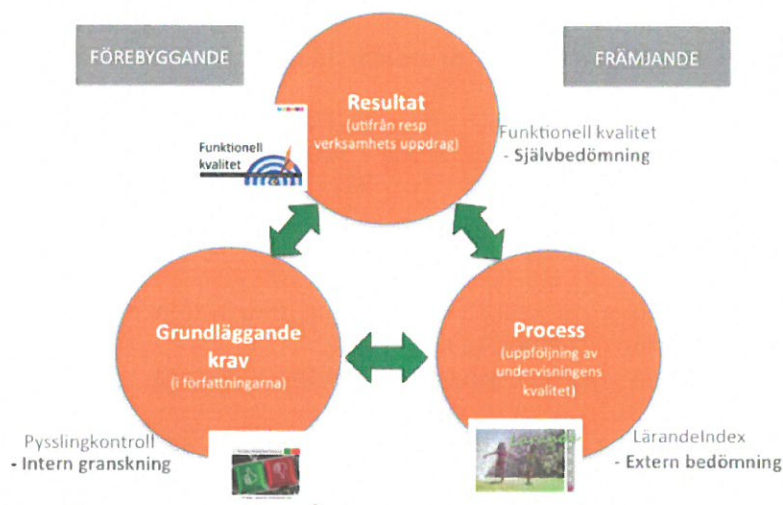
FÖREBYGGANDE

FRÄMJANDE

Resultat
(utifrån resp verksamhets uppdrag)

Funktionell kvalitet

Funktionell kvalitet
- Självbedömning

Grundläggande krav
(i författningarna)

Process
(uppföljning av undervisningens kvalitet)

Pysslingkontroll
- Intern granskning

LärandeIndex
- Extern bedömning